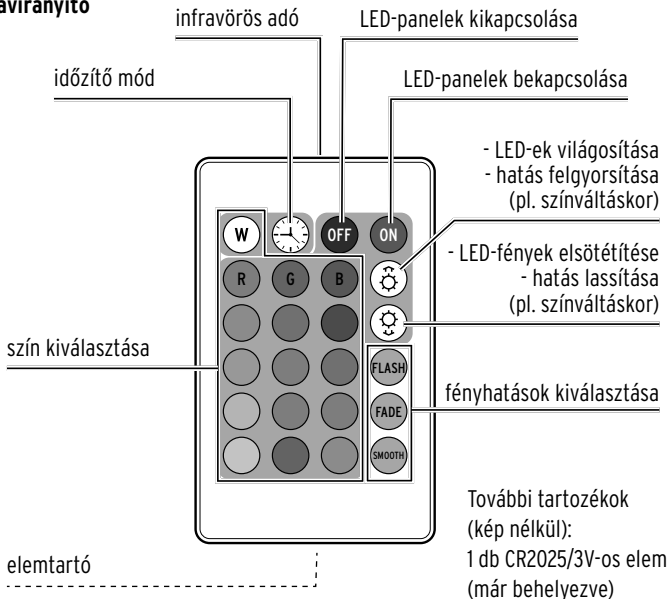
távirányító

infravörös adó

LED-panelek kikapcsolása

időzítő mód

LED-panelek bekapcsolása

- LED-ek világosítása
- hatás felgyorsítása
(pl. színváltáskor)

W

OFF

ON

R

G

B

- LED-fények elsötétítése
- hatás lassítása
(pl. színváltáskor)

szín kiválasztása

FLASH

fényhatások kiválasztása

FADE

SMOOTH

További tartozékok
(kép nélkül):
1 db CR2025/3V-os elem
(már behelyezve)

elemtartó